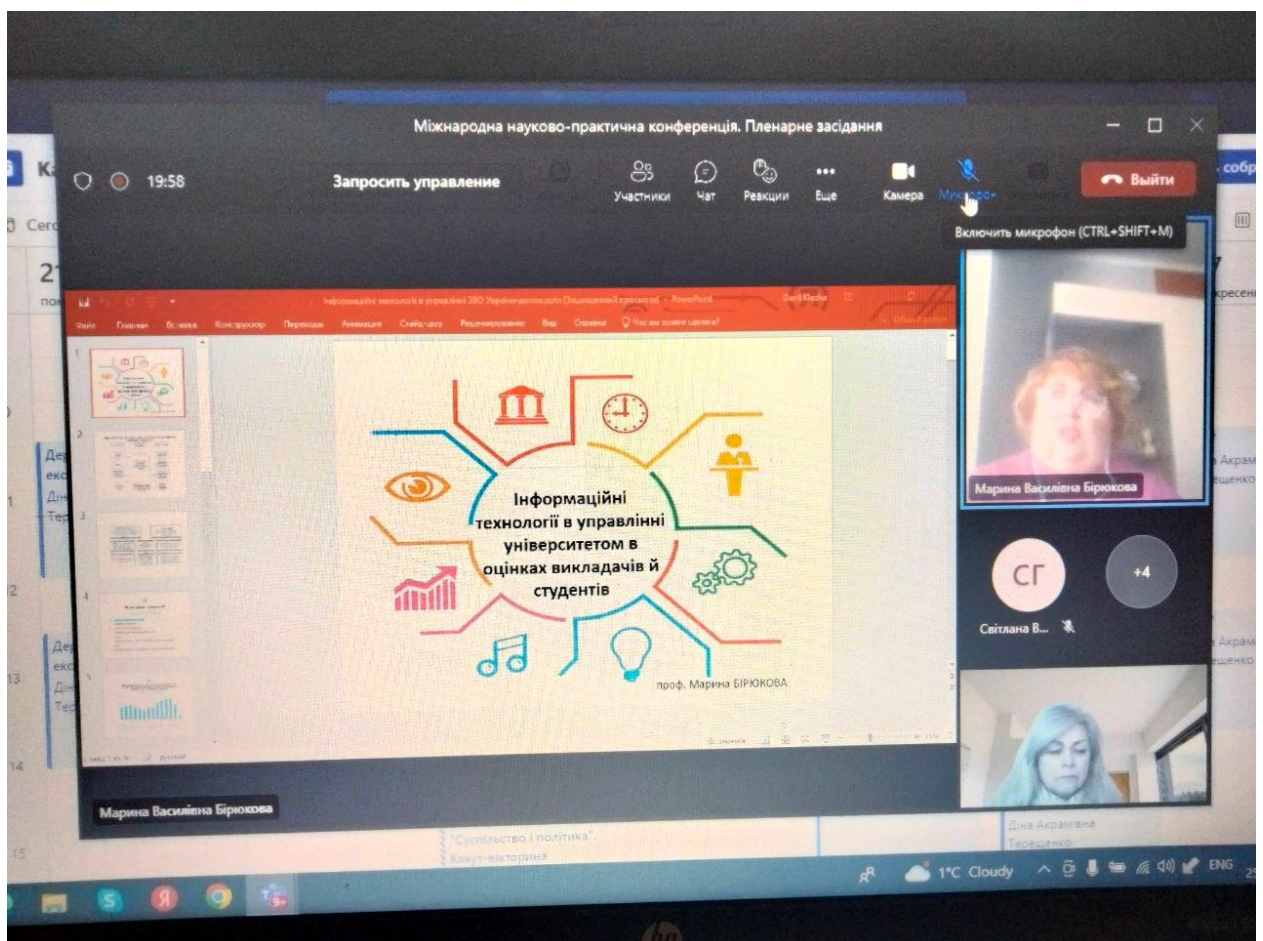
Міжнародна науково-практична конференція. Пленарне засідання

19:58

Запросить управление

Участники
Чат
Реакции
Еще
Камера
Микрофон
Выйти

Включить микрофон (CTRL+SHIFT+M)

Інформаційні технології в управлінні ЗВО України-доповідь [Защищенный просмотр] - PowerPoint

Файл Главная Вставка Конструктор Переходы Анимация Слайд-шоу Рецензирование Вид Справка Что вы хотите сделать?

Інформаційні технології в управлінні університетом в оцінках викладачів й студентів

проф. Марина БІРЮКОВА

Марина Василівна Бірюкова

СГ

+4

Світлана В...

Марина Василівна Бірюкова

"Суспільство і політика".
Кахут-вікторина

Діна Акрамівна
Терещенко

1°C Cloudy

ENG